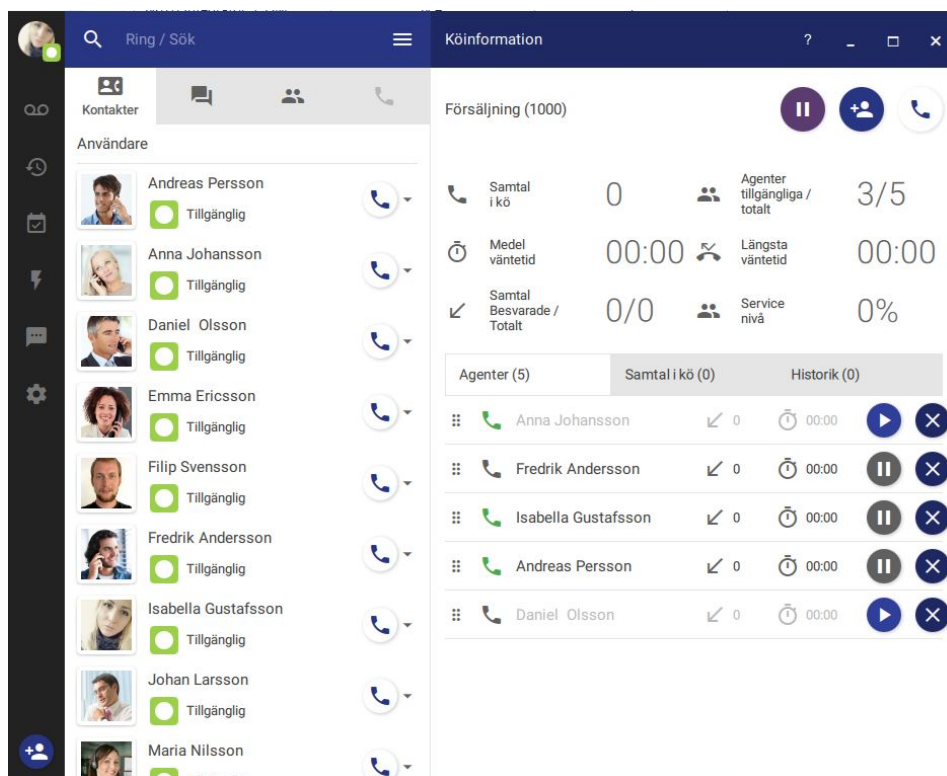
Ring / Sök

Kontakter

Användare

Andreas Persson
Tillgänglig

Anna Johansson
Tillgänglig

Daniel Olsson
Tillgänglig

Emma Ericsson
Tillgänglig

Filip Svensson
Tillgänglig

Fredrik Andersson
Tillgänglig

Isabella Gustafsson
Tillgänglig

Johan Larsson
Tillgänglig

Maria Nilsson

Köinformation

?

Försäljning (1000)

Samtal i kö 0

Agenter tillgängliga / totalt 3/5

Medel väntetid 00:00

Längsta väntetid 00:00

Samtal Besvarade / Totalt 0/0

Service nivå 0%

| Agenter (5) | Samtal i kö (0) | Historik (0) |
|---|---|---|

| | | |
|---|---|---|
| Anna Johansson | 0 | 00:00 |
| Fredrik Andersson | 0 | 00:00 |
| Isabella Gustafsson | 0 | 00:00 |
| Andreas Persson | 0 | 00:00 |
| Daniel Olsson | 0 | 00:00 |